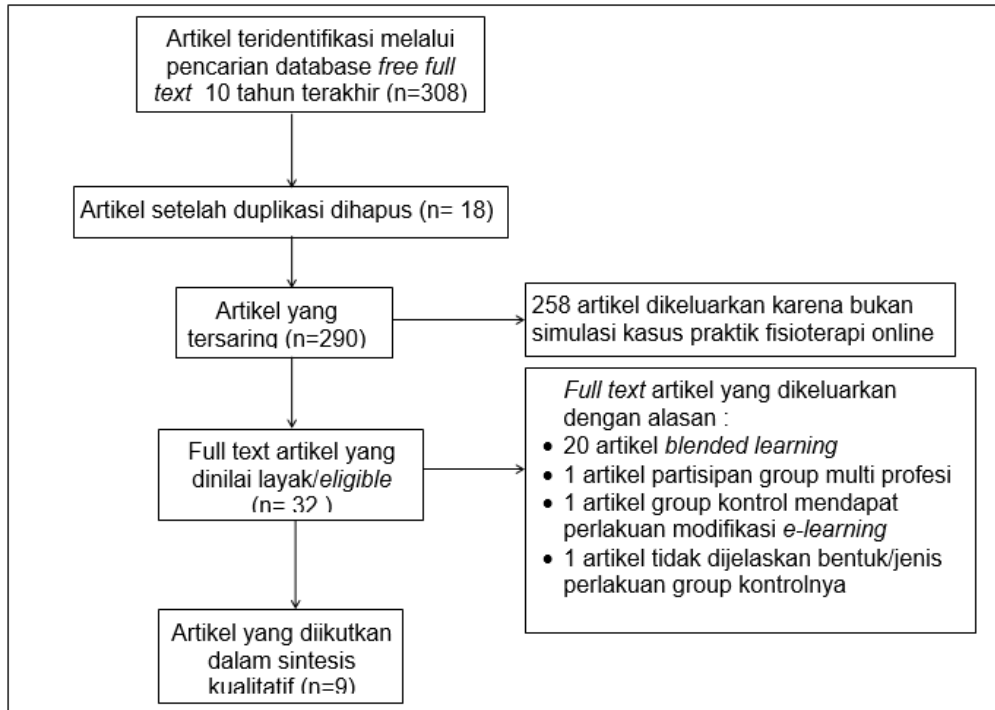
Artikel teridentifikasi melalui pencarian database *free full text* 10 tahun terakhir (n=308)

Artikel setelah duplikasi dihapus (n= 18)

Artikel yang tersaring (n=290)

258 artikel dikeluarkan karena bukan simulasi kasus praktik fisioterapi online

Full text artikel yang dinilai layak/*eligible* (n= 32 )

*Full text* artikel yang dikeluarkan dengan alasan :
- 20 artikel *blended learning*
- 1 artikel partisipan group multi profesi
- 1 artikel group kontrol mendapat perlakuan modifikasi *e-learning*
- 1 artikel tidak dijelaskan bentuk/jenis perlakuan group kontrolnya

Artikel yang diikutkan dalam sintesis kualitatif (n=9)